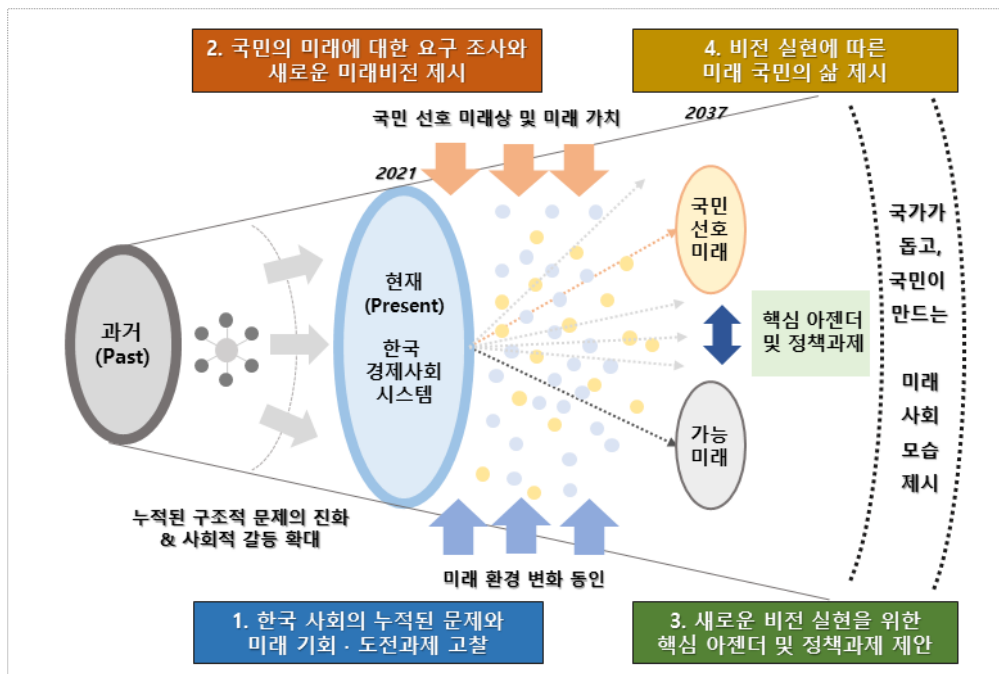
2. 국민의 미래에 대한 요구 조사와 새로운 미래비전 제시

4. 비전 실현에 따른 미래 국민의 삶 제시

국민 선호 미래상 및 미래 가치

2037

2021

과거 (Past)

현재 (Present)

한국 경제사회 시스템

국민 선호 미래

핵심 아젠더 및 정책과제

가능 미래

국가가 돕고, 국민이 만드는

미래 사회 모습 제시

누적된 구조적 문제의 진화 & 사회적 갈등 확대

미래 환경 변화 동인

1. 한국 사회의 누적된 문제와 미래 기회 · 도전과제 고찰

3. 새로운 비전 실현을 위한 핵심 아젠더 및 정책과제 제안